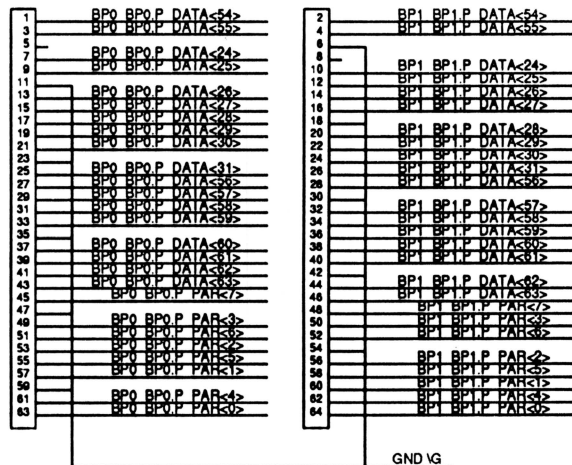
1
3
5
7
9
11
13
15
17
19
21
23
25
27
29
31
33
35
37
39
41
43
45
47
49
51
53
55
57
59
61
63

BP0 BP0.P DATA<54>
BP0 BP0.P DATA<55>
BP0 BP0.P DATA<24>
BP0 BP0.P DATA<25>
BP0 BP0.P DATA<26>
BP0 BP0.P DATA<27>
BP0 BP0.P DATA<28>
BP0 BP0.P DATA<29>
BP0 BP0.P DATA<30>
BP0 BP0.P DATA<31>
BP0 BP0.P DATA<56>
BP0 BP0.P DATA<57>
BP0 BP0.P DATA<58>
BP0 BP0.P DATA<59>
BP0 BP0.P DATA<60>
BP0 BP0.P DATA<61>
BP0 BP0.P DATA<62>
BP0 BP0.P DATA<63>
BP0 BP0.P PAR<7>
BP0 BP0.P PAR<3>
BP0 BP0.P PAR<6>
BP0 BP0.P PAR<2>
BP0 BP0.P PAR<5>
BP0 BP0.P PAR<1>
BP0 BP0.P PAR<4>
BP0 BP0.P PAR<0>

2
4
6
8
10
12
14
16
18
20
22
24
26
28
30
32
34
36
38
40
42
44
46
48
50
52
54
56
58
60
62
64

BP1 BP1.P DATA<54>
BP1 BP1.P DATA<55>
BP1 BP1.P DATA<24>
BP1 BP1.P DATA<25>
BP1 BP1.P DATA<26>
BP1 BP1.P DATA<27>
BP1 BP1.P DATA<28>
BP1 BP1.P DATA<29>
BP1 BP1.P DATA<30>
BP1 BP1.P DATA<31>
BP1 BP1.P DATA<56>
BP1 BP1.P DATA<57>
BP1 BP1.P DATA<58>
BP1 BP1.P DATA<59>
BP1 BP1.P DATA<60>
BP1 BP1.P DATA<61>
BP1 BP1.P DATA<62>
BP1 BP1.P DATA<63>
BP1 BP1.P PAR<7>
BP1 BP1.P PAR<3>
BP1 BP1.P PAR<6>
BP1 BP1.P PAR<2>
BP1 BP1.P PAR<5>
BP1 BP1.P PAR<1>
BP1 BP1.P PAR<4>
BP1 BP1.P PAR<0>

GND \G